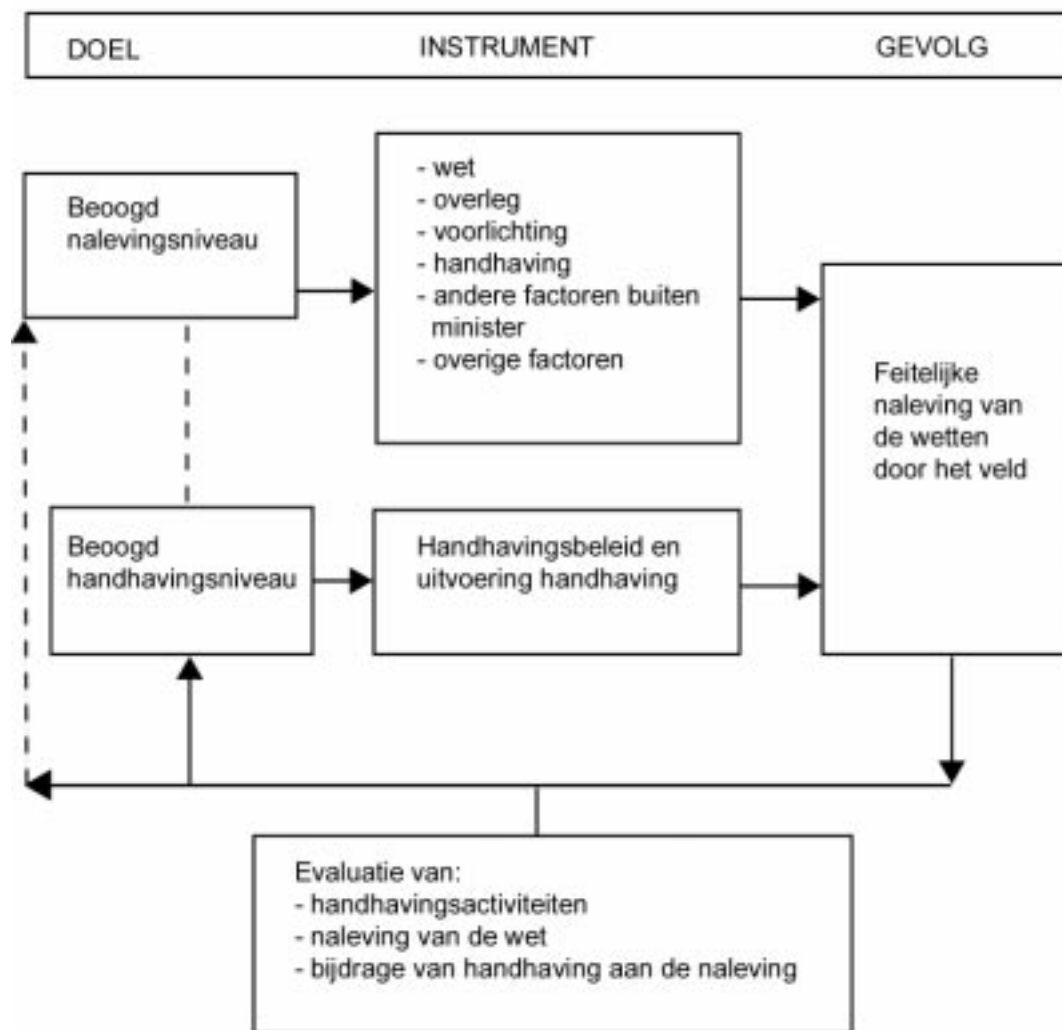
DOEL INSTRUMENT GEVOLG

Beoogd nalevingsniveau

- wet
- overleg
- voorlichting
- handhaving
- andere factoren buiten minister
- overige factoren

Feitelijke naleving van de wetten door het veld

Beoogd handhavingsniveau

Handhavingsbeleid en uitvoering handhaving

Evaluatie van:
- handhavingsactiviteiten
- naleving van de wet
- bijdrage van handhaving aan de naleving